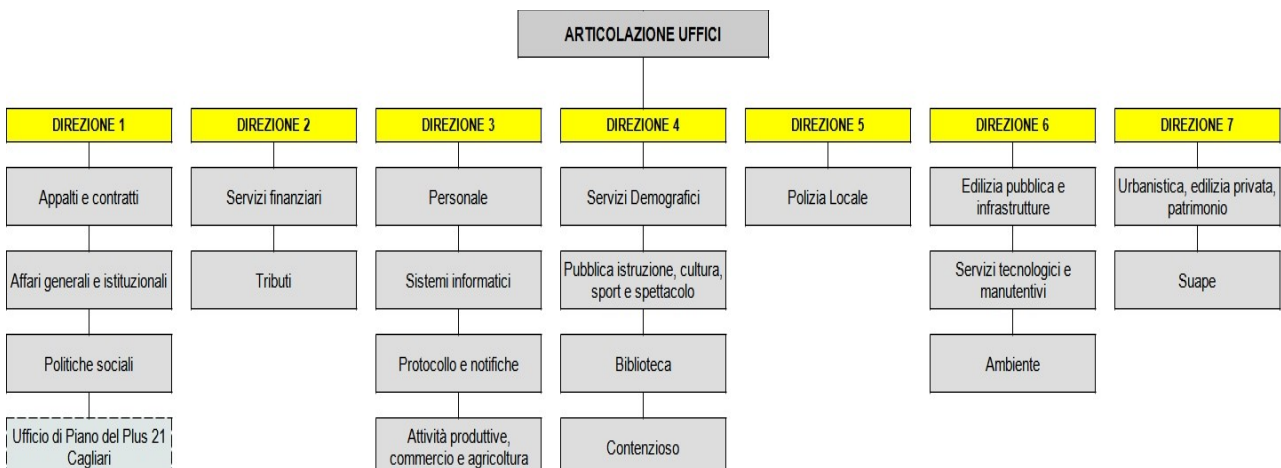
ARTICOLAZIONE UFFICI

DIREZIONE 1

Appalti e contratti

Affari generali e istituzionali

Politiche sociali

Ufficio di Piano del Plus 21 Cagliari

DIREZIONE 2

Servizi finanziari

Tributi

DIREZIONE 3

Personale

Sistemi informatici

Protocollo e notifiche

Attività produttive, commercio e agricoltura

DIREZIONE 4

Servizi Demografici

Pubblica istruzione, cultura, sport e spettacolo

Biblioteca

Contenzioso

DIREZIONE 5

Polizia Locale

DIREZIONE 6

Edilizia pubblica e infrastrutture

Servizi tecnologici e manutentivi

Ambiente

DIREZIONE 7

Urbanistica, edilizia privata, patrimonio

Suape